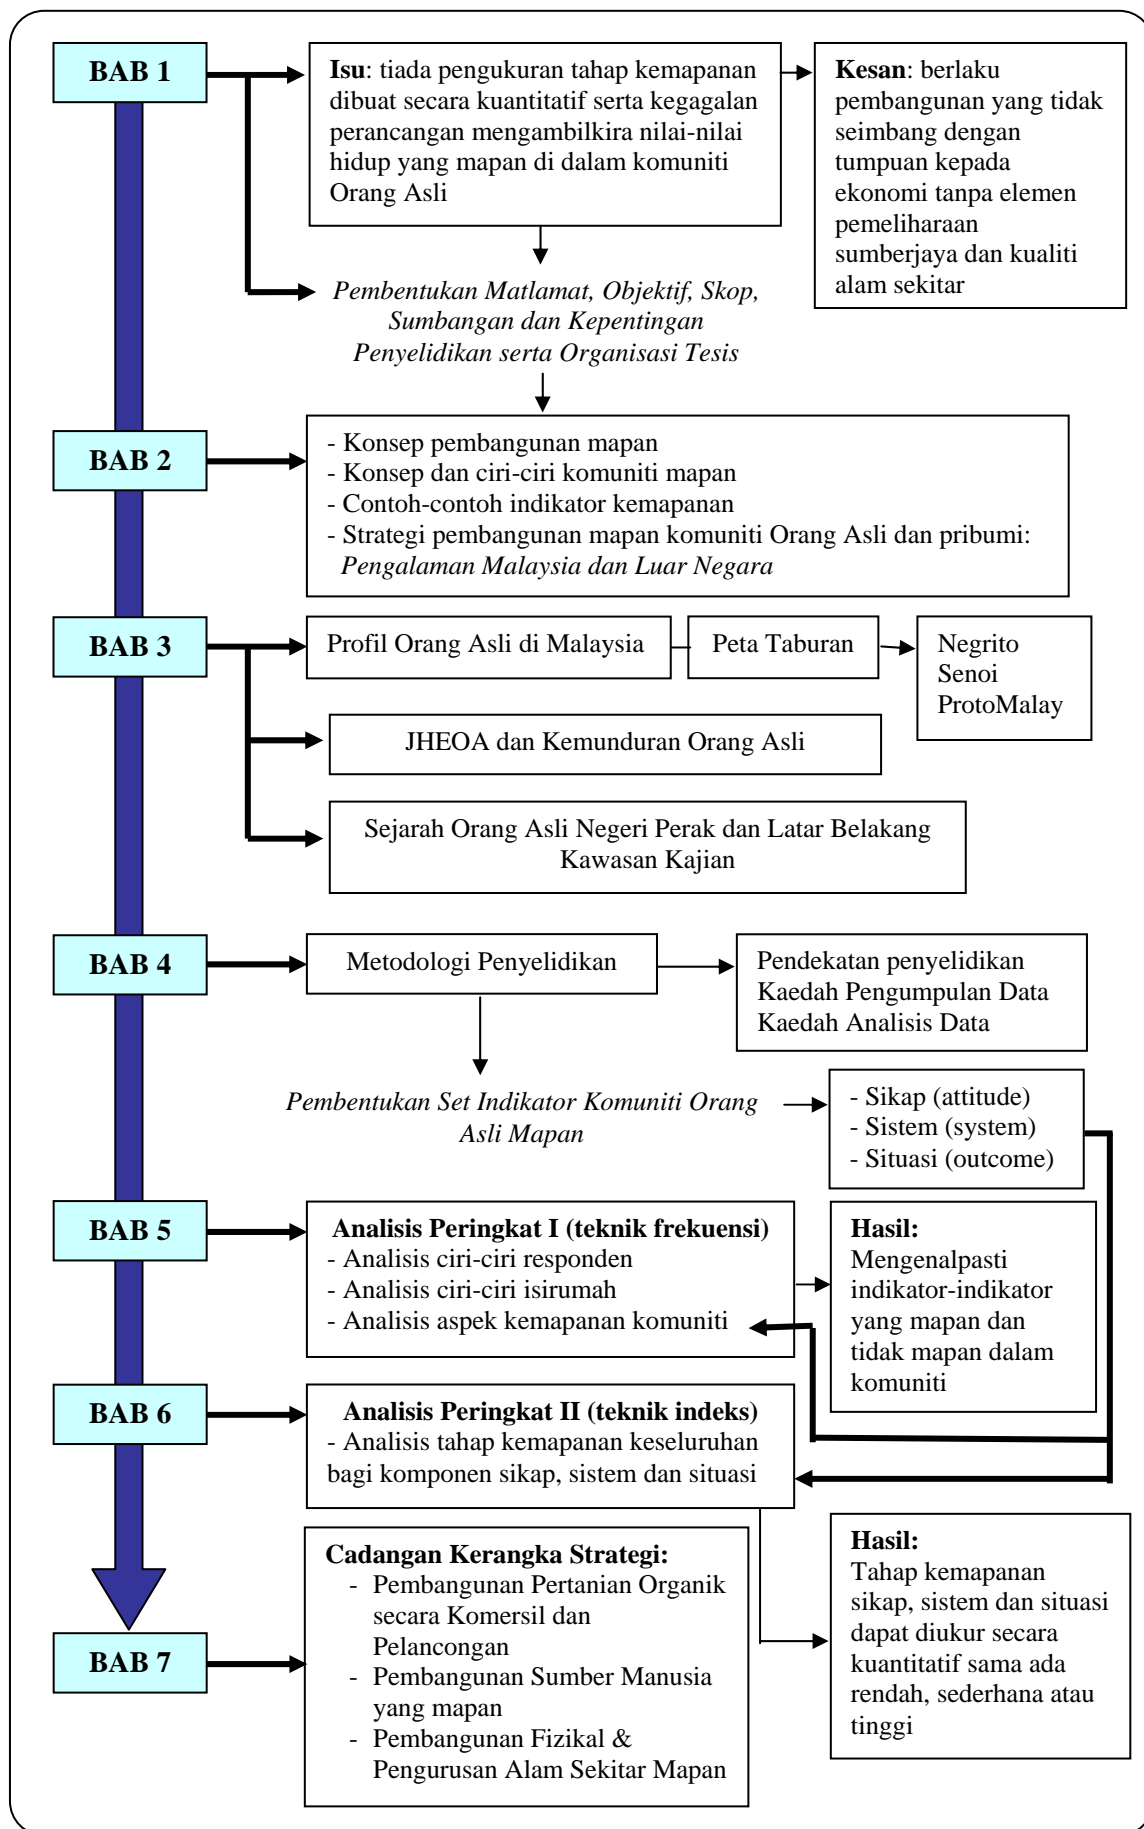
BAB 1

**Isu**: tiada pengukuran tahap kemapanan dibuat secara kuantitatif serta kegagalan perancangan mengambilkira nilai-nilai hidup yang mapan di dalam komuniti Orang Asli

**Kesan**: berlaku pembangunan yang tidak seimbang dengan tumpuan kepada ekonomi tanpa elemen pemeliharaan sumberjaya dan kualiti alam sekitar

*Pembentukan Matlamat, Objektif, Skop, Sumbangan dan Kepentingan Penyelidikan serta Organisasi Tesis*

BAB 2

- Konsep pembangunan mapan
- Konsep dan ciri-ciri komuniti mapan
- Contoh-contoh indikator kemapanan
- Strategi pembangunan mapan komuniti Orang Asli dan pribumi: *Pengalaman Malaysia dan Luar Negara*

BAB 3

Profil Orang Asli di Malaysia

Peta Taburan

Negrito
Senoi
ProtoMalay

JHEOA dan Kemunduran Orang Asli

Sejarah Orang Asli Negeri Perak dan Latar Belakang Kawasan Kajian

BAB 4

Metodologi Penyelidikan

Pendekatan penyelidikan
Kaedah Pengumpulan Data
Kaedah Analisis Data

*Pembentukan Set Indikator Komuniti Orang Asli Mapan*

- Sikap (attitude)
- Sistem (system)
- Situasi (outcome)

BAB 5

**Analisis Peringkat I (teknik frekuensi)**
- Analisis ciri-ciri responden
- Analisis ciri-ciri isirumah
- Analisis aspek kemapanan komuniti

**Hasil:**
Mengenalpasti indikator-indikator yang mapan dan tidak mapan dalam komuniti

BAB 6

**Analisis Peringkat II (teknik indeks)**
- Analisis tahap kemapanan keseluruhan bagi komponen sikap, sistem dan situasi

**Cadangan Kerangka Strategi:**
- Pembangunan Pertanian Organik secara Komersil dan Pelancongan
- Pembangunan Sumber Manusia yang mapan
- Pembangunan Fizikal & Pengurusan Alam Sekitar Mapan

**Hasil:**
Tahap kemapanan sikap, sistem dan situasi dapat diukur secara kuantitatif sama ada rendah, sederhana atau tinggi

BAB 7